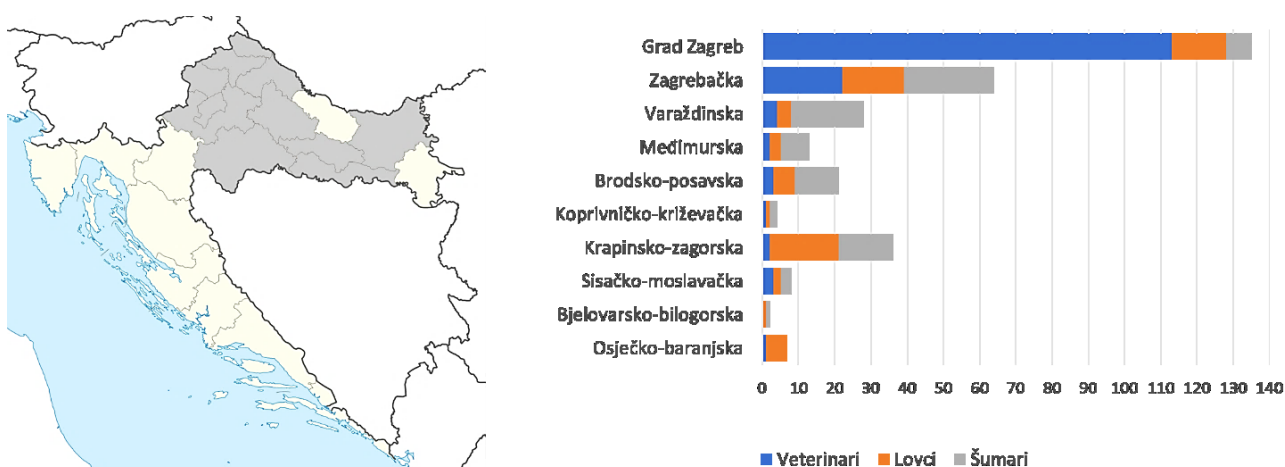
Grad Zagreb
Zagrebačka
Varaždinska
Međimurska
Brodsko-posavska
Koprivničko-križevačka
Krapinsko-zagorska
Sisačko-moslavačka
Bjelovarsko-bilogorska
Osječko-baranjska

0 10 20 30 40 50 60 70 80 90 100 110 120 130 140

Veterinari Lovci Šumari